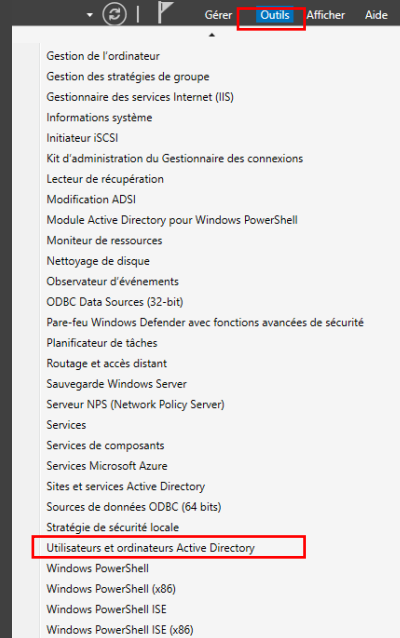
Gérer Outils Afficher Aide

Gestion de l'ordinateur
Gestion des stratégies de groupe
Gestionnaire des services Internet (IIS)
Informations système
Initiateur iSCSI
Kit d'administration du Gestionnaire des connexions
Lecteur de récupération
Modification ADSI
Module Active Directory pour Windows PowerShell
Moniteur de ressources
Nettoyage de disque
Observateur d'événements
ODBC Data Sources (32-bit)
Pare-feu Windows Defender avec fonctions avancées de sécurité
Planificateur de tâches
Routage et accès distant
Sauvegarde Windows Server
Serveur NPS (Network Policy Server)
Services
Services de composants
Services Microsoft Azure
Sites et services Active Directory
Sources de données ODBC (64 bits)
Stratégie de sécurité locale
Utilisateurs et ordinateurs Active Directory
Windows PowerShell
Windows PowerShell (x86)
Windows PowerShell ISE
Windows PowerShell ISE (x86)